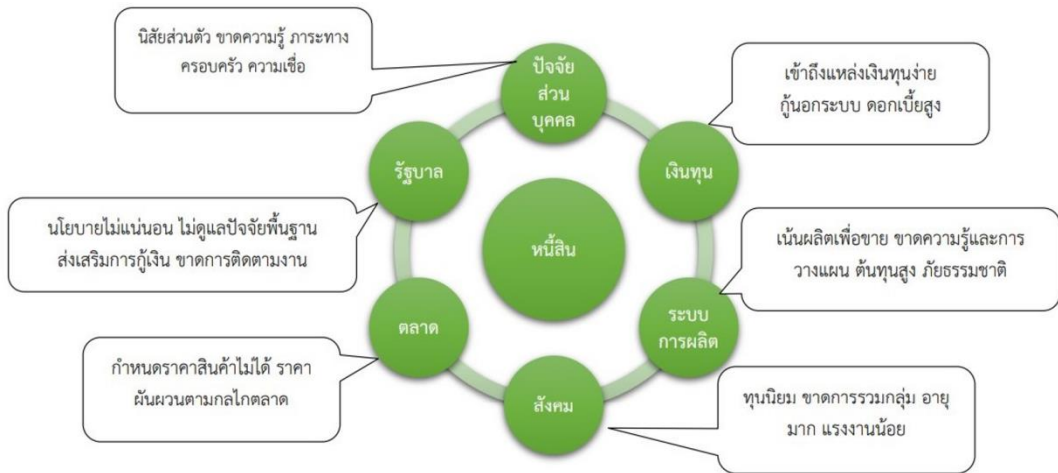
นิสัยส่วนตัว ขาดความรู้ ภาระทางครอบครัว ความเชื่อ

ปัจจัยส่วนบุคคล

เข้าถึงแหล่งเงินทุนง่าย กู้นอกระบบ ดอกเบี้ยสูง

รัฐบาล

เงินทุน

นโยบายไม่แน่นอน ไม่ดูแลปัจจัยพื้นฐาน ส่งเสริมการกู้เงิน ขาดการติดตามงาน

หนี้สิน

เน้นผลิตเพื่อขาย ขาดความรู้และการวางแผน ต้นทุนสูง ภัยธรรมชาติ

ตลาด

ระบบการผลิต

กำหนดราคาสินค้าไม่ได้ ราคาผันผวนตามกลไกตลาด

สังคม

ทุนนิยม ขาดการรวมกลุ่ม อายุมาก แรงงานน้อย